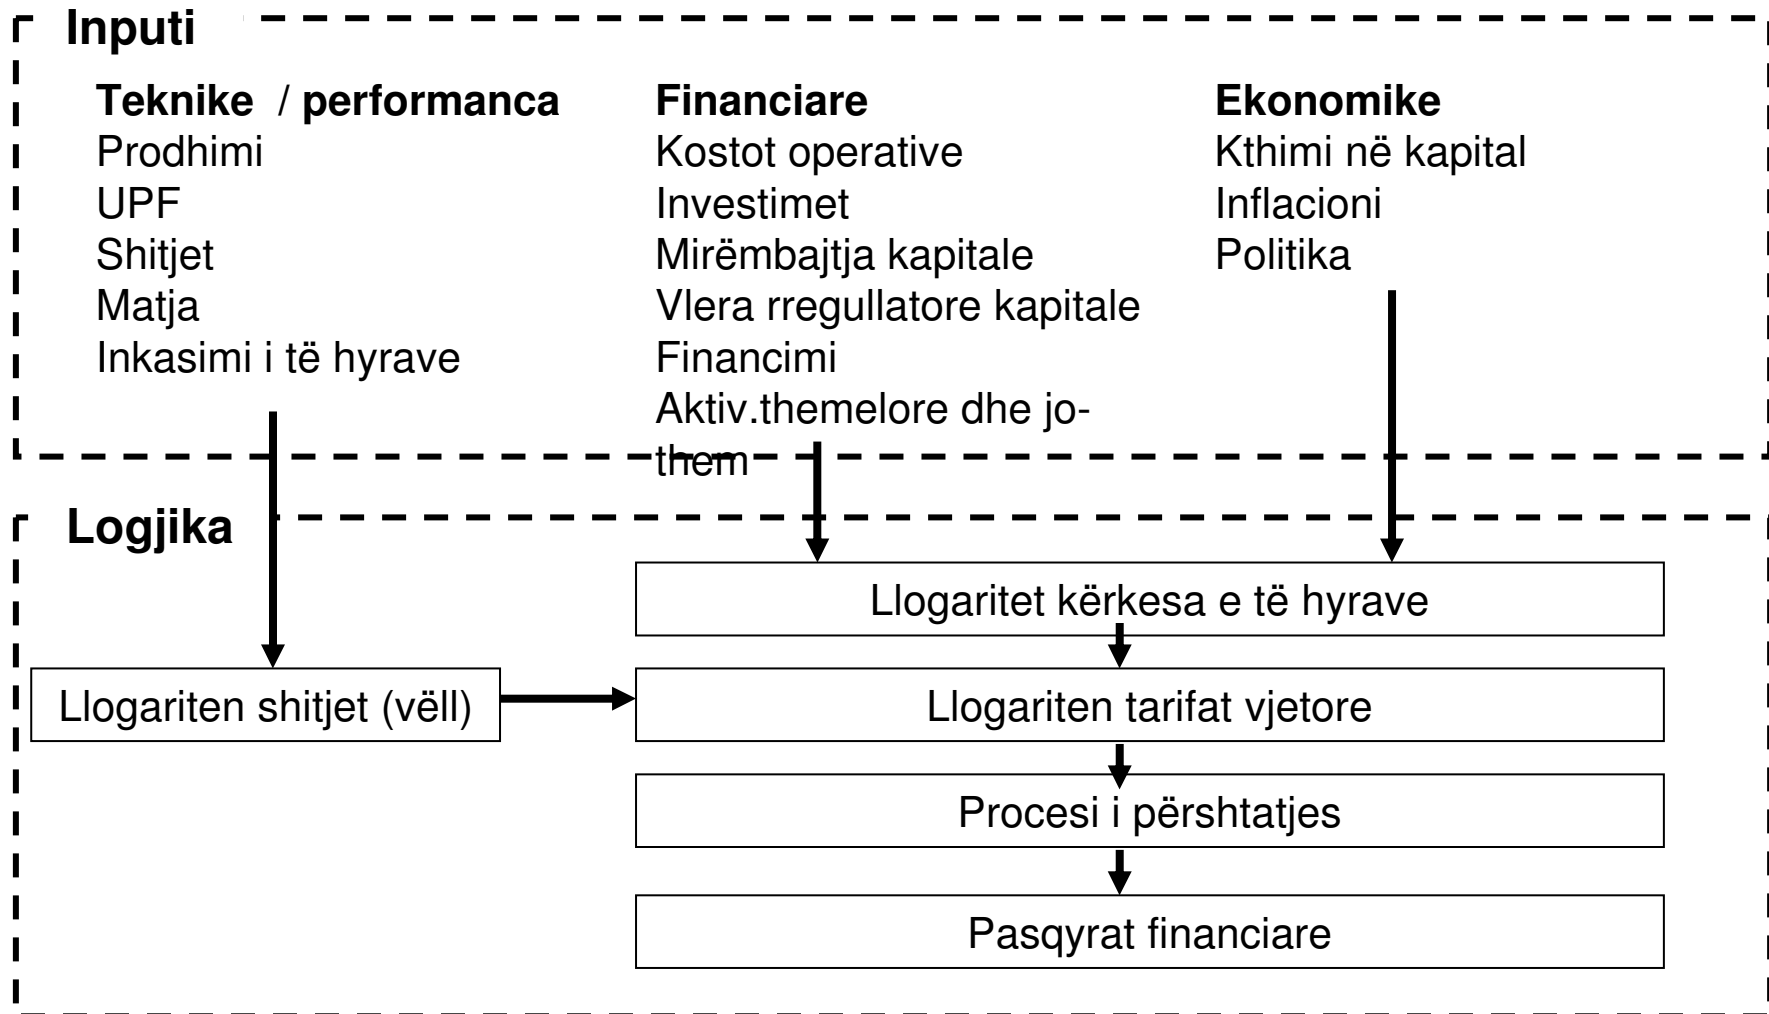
Inputi

Teknike / performanca
Prodhimi
UPF
Shitjet
Matja
Inkasimi i të hyrave

Financiare
Kostot operative
Investimet
Mirëmbajtja kapitale
Vlera rregullatore kapitale
Financimi
Aktiv.themelore dhe jo-them

Ekonomike
Kthimi në kapital
Inflacioni
Politika

Logjika

Llogaritet kërkesa e të hyrave

Llogariten shitjet (vëll)

Llogariten tarifat vjetore

Procesi i përshtatjes

Pasqyrat financiare